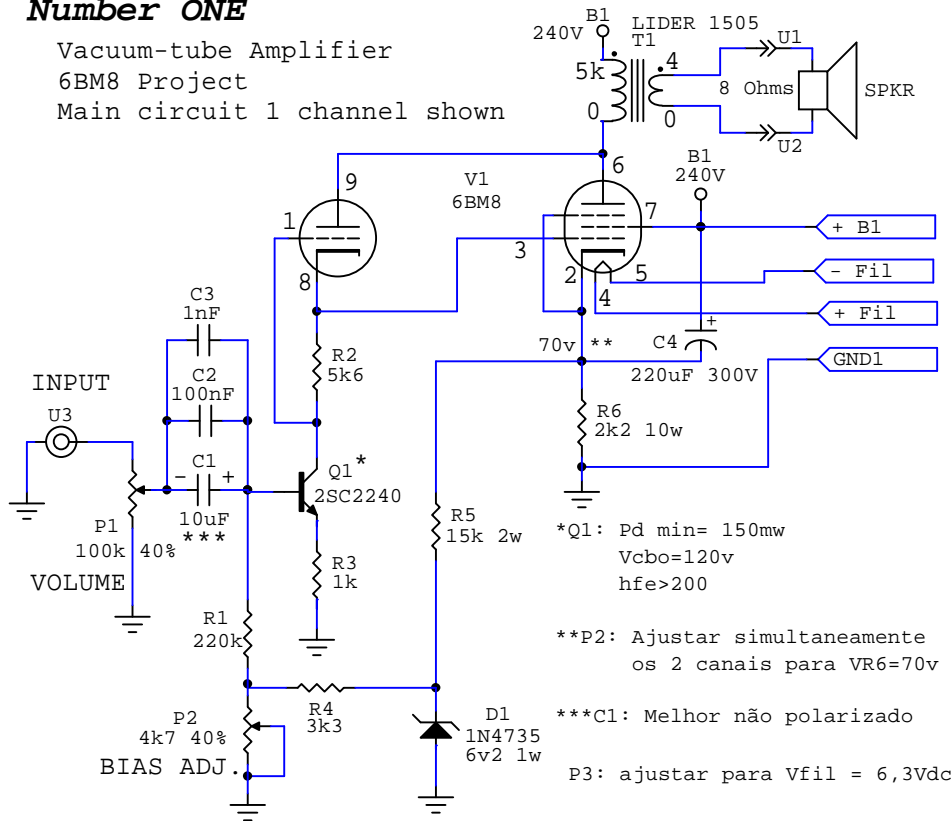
Number ONE

Vacuum-tube Amplifier
6BM8 Project
Main circuit 1 channel shown

B1
240V
LIDER 1505
T1
5k
0
4
0
8 Ohms
U1
U2
SPKR

6
B1
240V
V1
6BM8
9
1
8
7
3
2
5
4
+ B1
- Fil
+ Fil
GND1
70v **
C4
+
220uF 300V
R6
2k2 10w

C3
1nF
C2
100nF
C1
- +
10uF
***
INPUT
U3
P1
100k 40%
VOLUME
R2
5k6
Q1*
2SC2240
R3
1k
R1
220k
R5
15k 2w
P2
4k7 40%
BIAS ADJ.
R4
3k3
D1
1N4735
6v2 1w

*Q1: Pd min= 150mw
Vcbo=120v
hfe>200

**P2: Ajustar simultaneamente
os 2 canais para VR6=70v

***C1: Melhor não polarizado

P3: ajustar para Vfil = 6,3Vdc